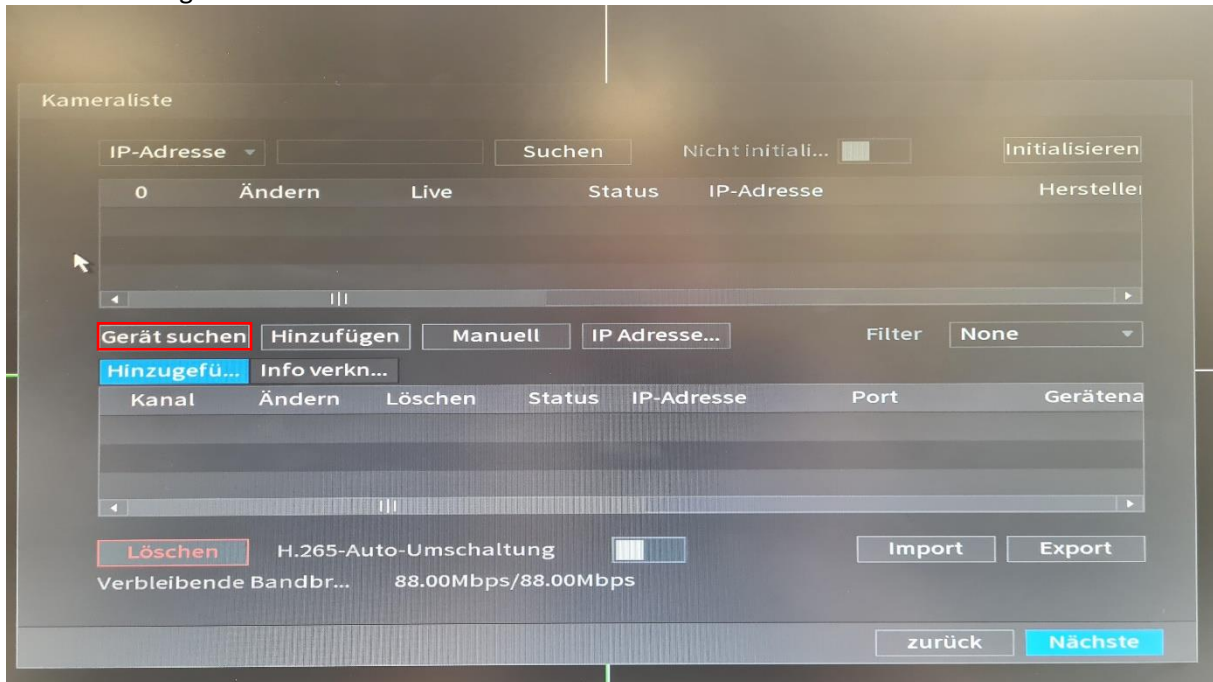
Kameraliste

IP-Adresse Suchen Nicht initiali... Initialisieren

| 0 | Ändern | Live | Status | IP-Adresse | Hersteller |
|---|---|---|---|---|---|

Gerät suchen Hinzufügen Manuell IP Adresse... Filter None

Hinzugefü... Info verkn...

| Kanal | Ändern | Löschen | Status | IP-Adresse | Port | Gerätena |
|---|---|---|---|---|---|---|

Löschen H.265-Auto-Umschaltung Import Export

Verbleibende Bandbr... 88.00Mbps/88.00Mbps

zurück Nächste